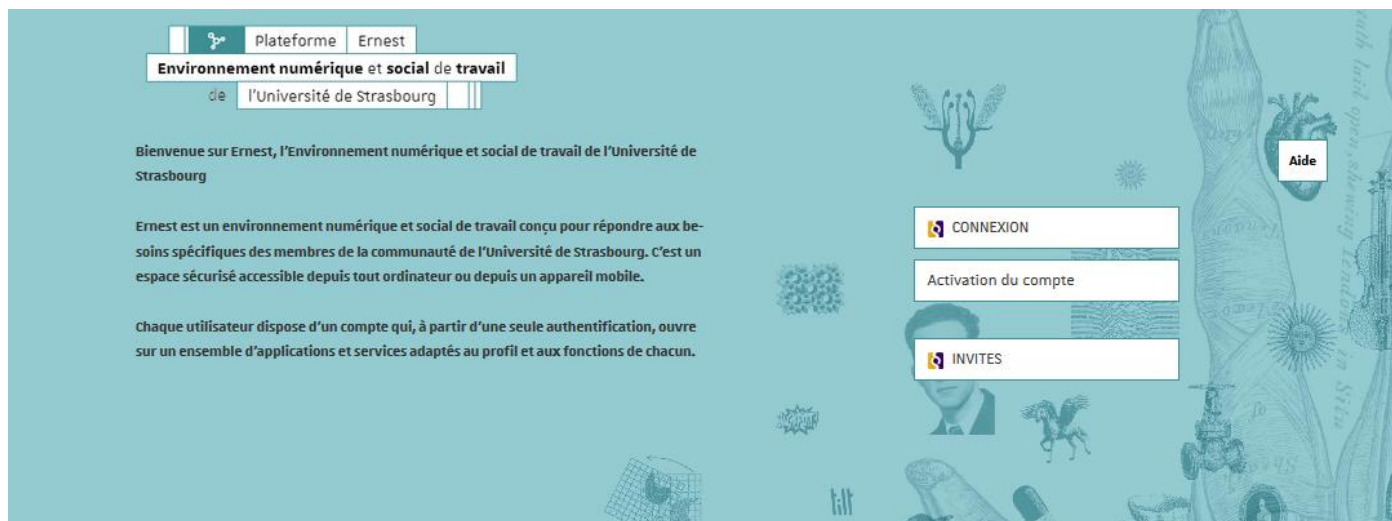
Plateforme Ernest
Environnement numérique et social de travail
de l'Université de Strasbourg

Bienvenue sur Ernest, l'Environnement numérique et social de travail de l'Université de Strasbourg

Ernest est un environnement numérique et social de travail conçu pour répondre aux besoins spécifiques des membres de la communauté de l'Université de Strasbourg. C'est un espace sécurisé accessible depuis tout ordinateur ou depuis un appareil mobile.

Chaque utilisateur dispose d'un compte qui, à partir d'une seule authentification, ouvre sur un ensemble d'applications et services adaptés au profil et aux fonctions de chacun.

Aide

CONNEXION

Activation du compte

INVITES